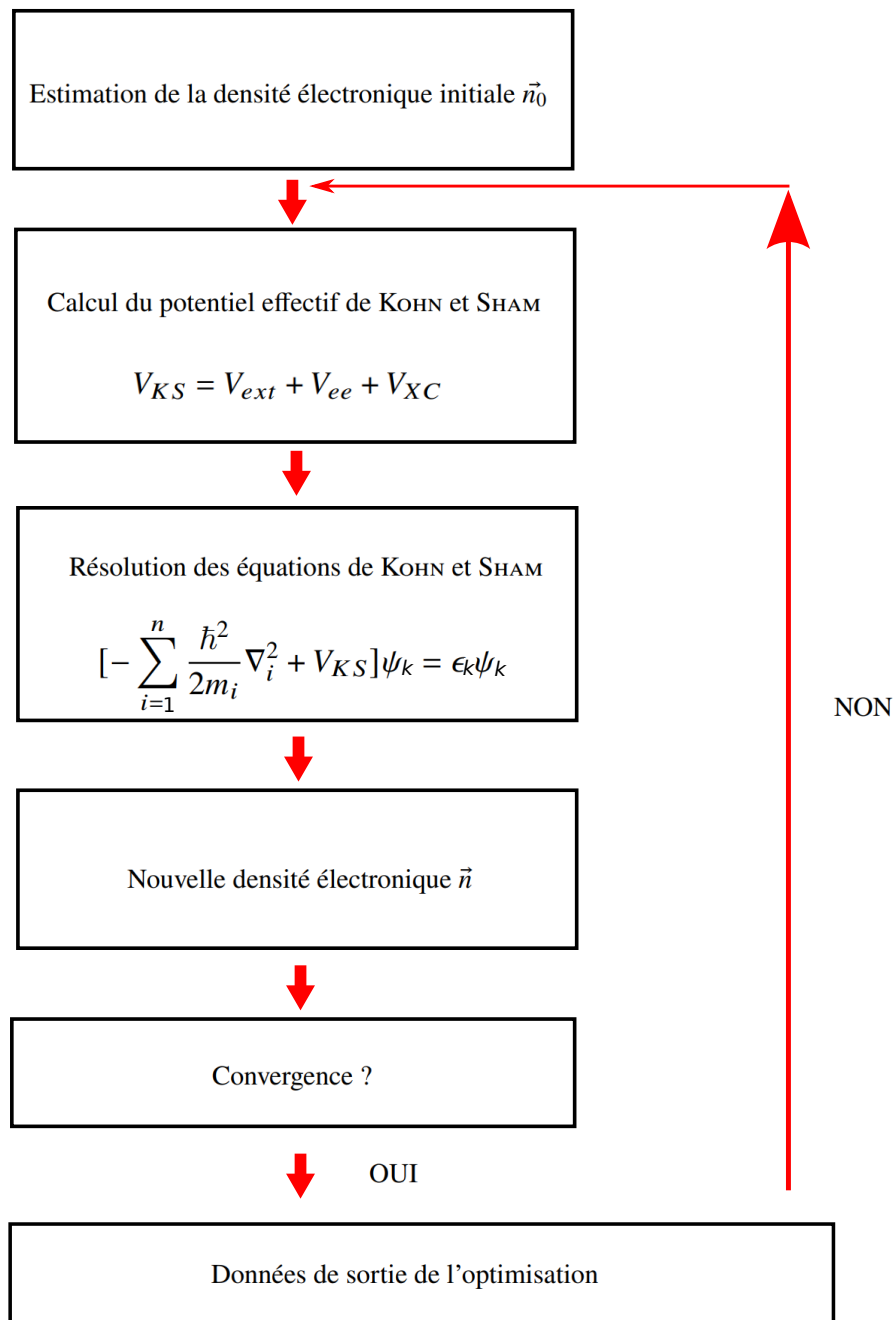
Estimation de la densité électronique initiale $\vec{n}_0$

Calcul du potentiel effectif de Kohn et Sham

$V_{KS} = V_{ext} + V_{ee} + V_{XC}$

Résolution des équations de Kohn et Sham

$[-\sum_{i=1}^{n} \frac{\hbar^2}{2m_i}\nabla_i^2 + V_{KS}]\psi_k = \epsilon_k\psi_k$

NON

Nouvelle densité électronique $\vec{n}$

Convergence ?

OUI

Données de sortie de l'optimisation